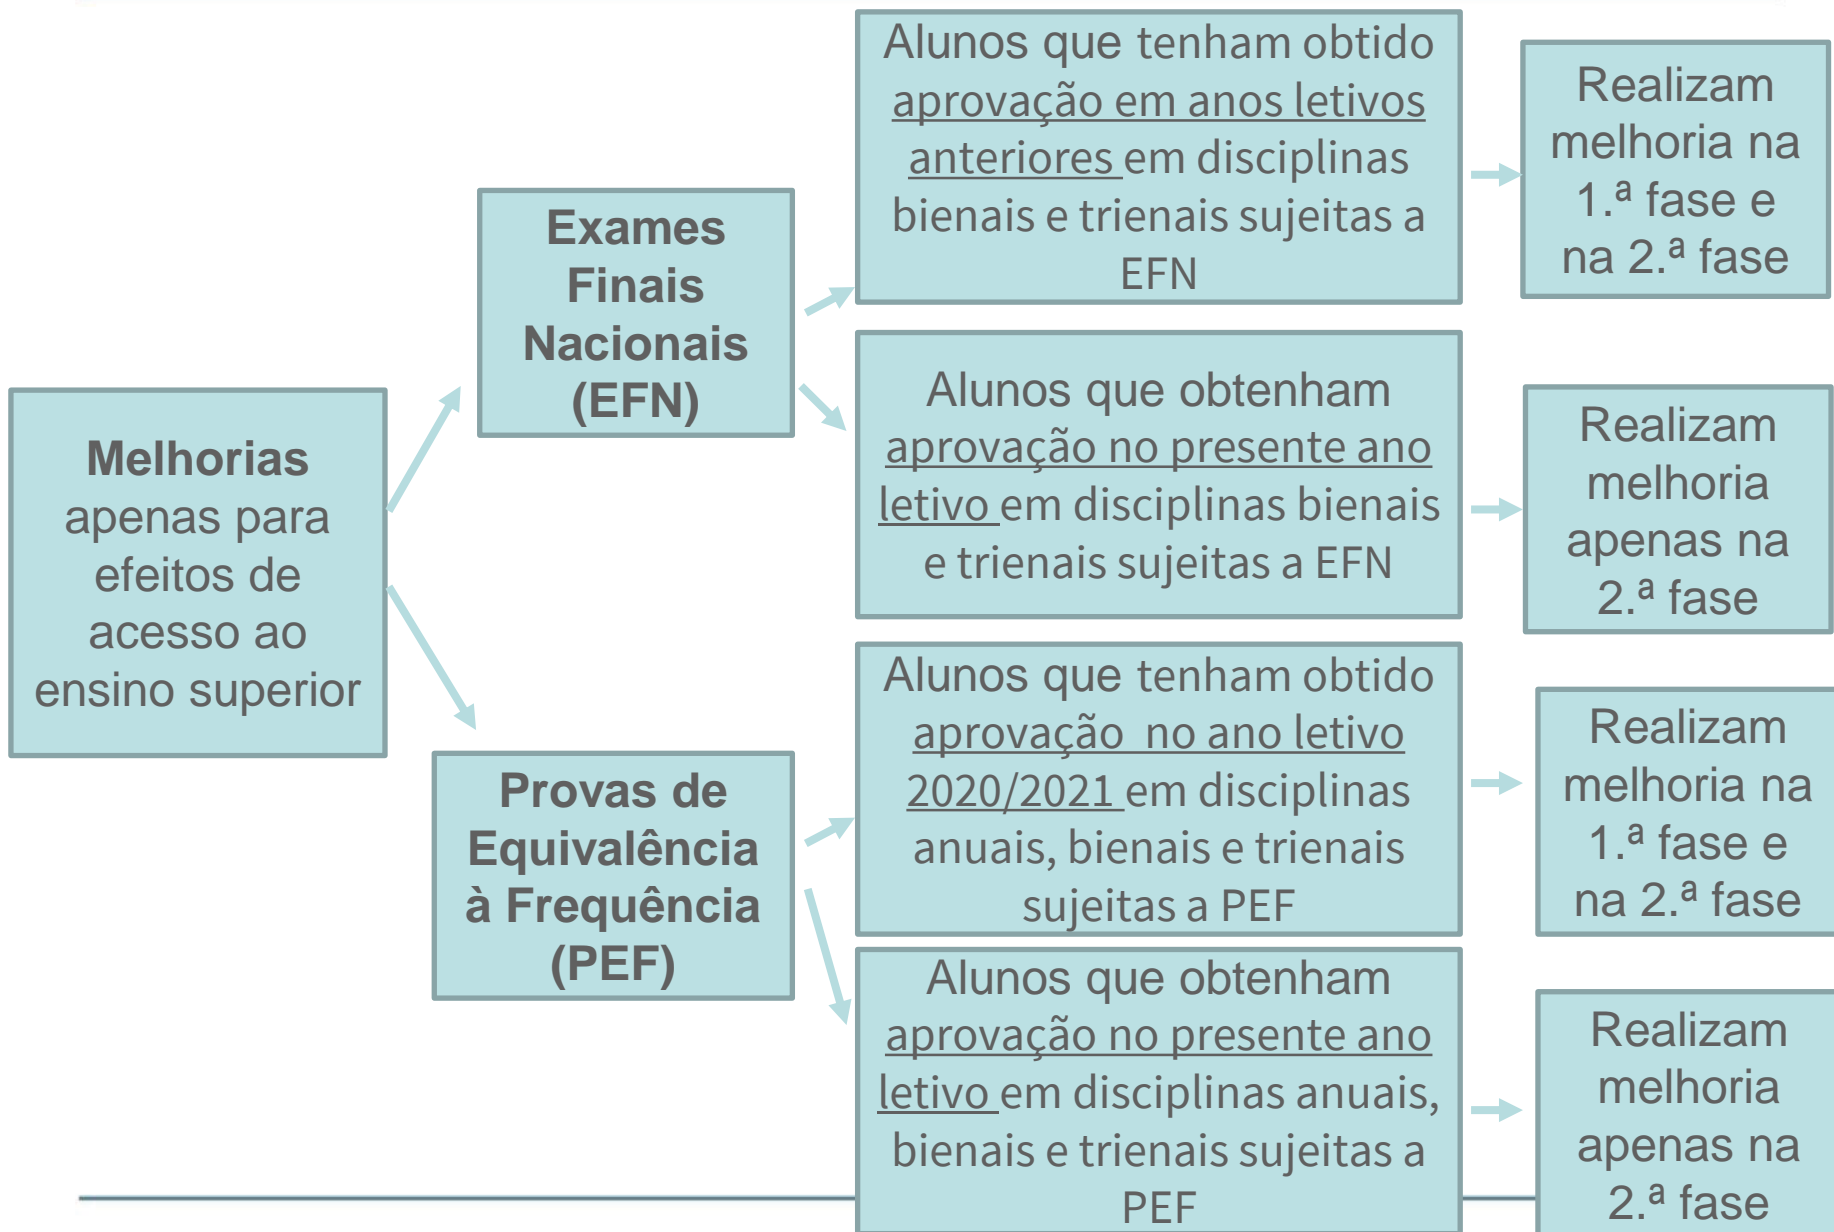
Melhorias apenas para efeitos de acesso ao ensino superior

Exames Finais Nacionais (EFN)

Alunos que tenham obtido aprovação em anos letivos anteriores em disciplinas bienais e trienais sujeitas a EFN

Realizam melhoria na 1.ª fase e na 2.ª fase

Alunos que obtenham aprovação no presente ano letivo em disciplinas bienais e trienais sujeitas a EFN

Realizam melhoria apenas na 2.ª fase

Provas de Equivalência à Frequência (PEF)

Alunos que tenham obtido aprovação no ano letivo 2020/2021 em disciplinas anuais, bienais e trienais sujeitas a PEF

Realizam melhoria na 1.ª fase e na 2.ª fase

Alunos que obtenham aprovação no presente ano letivo em disciplinas anuais, bienais e trienais sujeitas a PEF

Realizam melhoria apenas na 2.ª fase